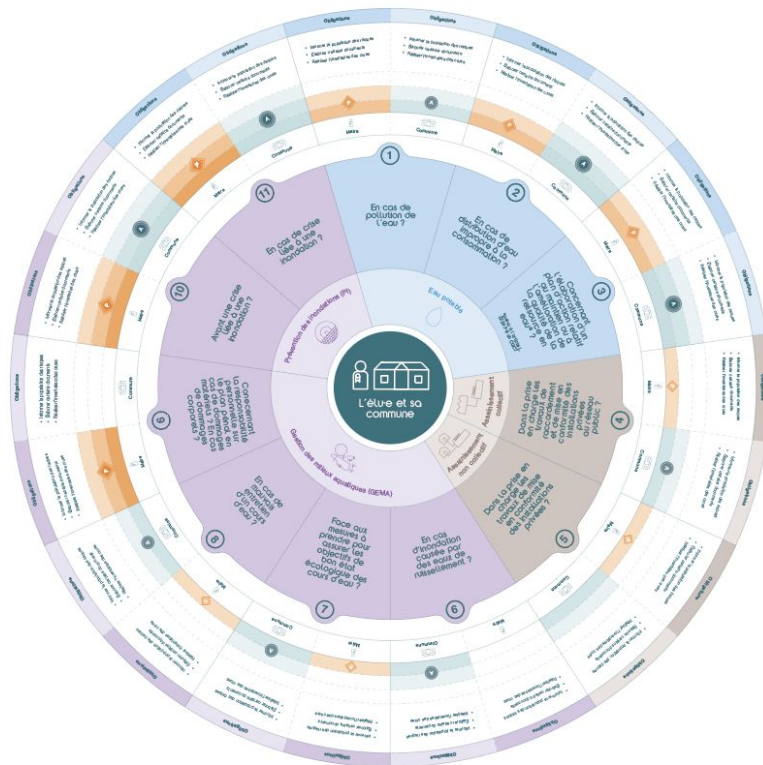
L'élu·e et sa commune

Eau potable

Assainissement collectif

Assainissement non collectif

Gestion des milieux aquatiques (GEMA)

Prévention des inondations (PI)

1
En cas de pollution de l'eau ?

2
En cas de distribution d'eau impropre à la consommation ?

3
Concernant l'élaboration d'un plan d'action pour garantir la distribution d'eau ?

4
Dans la prise en charge des travaux de raccordement et d'entretien au réseau public ?

5
Dans la prise en charge des travaux de mise en conformité des installations privées ?

6
En cas d'inondation causée par des eaux de ruissellement ?

7
Face aux mesures à prendre pour assurer les objectifs de bon état écologique des cours d'eau ?

8
En cas de mauvais entretien d'un cours d'eau ?

9
Concernant la responsabilité personnelle en cas de dommages matériels et de dommages corporels ?

10
Avant une crise liée à une inondation ?

11
En cas de crise liée à une inondation ?

Obligations

Maire

Commune

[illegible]